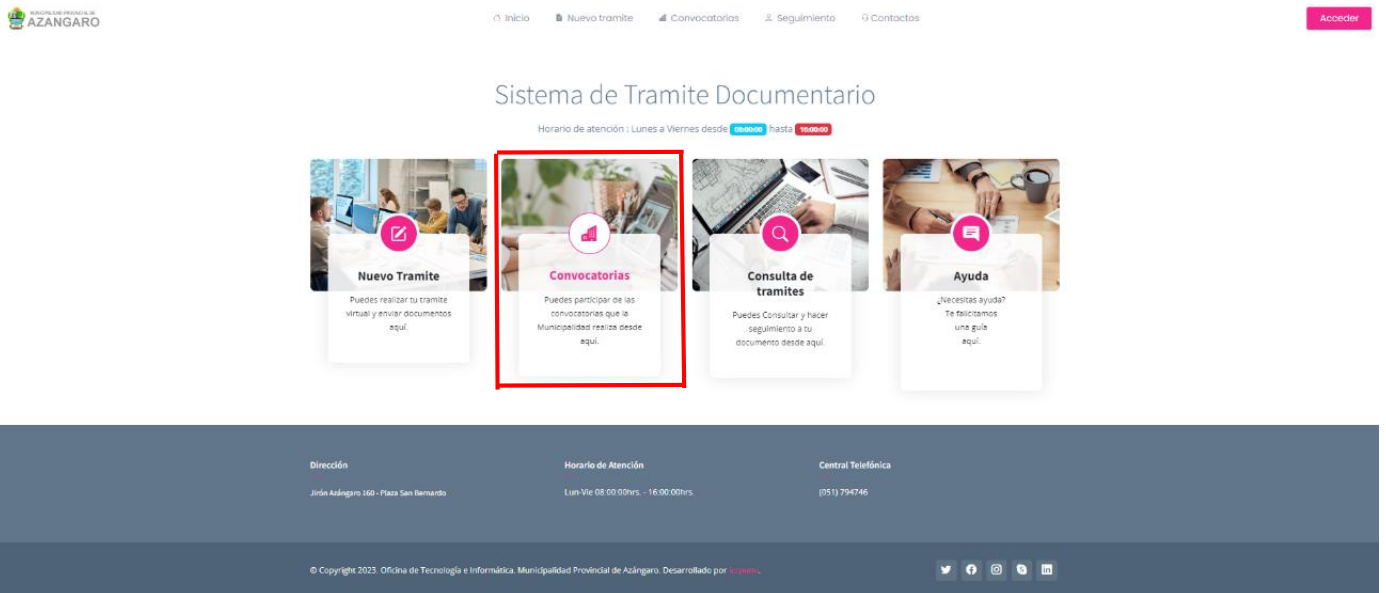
MUNICIPALIDAD PROVINCIAL DE
AZANGARO

Inicio  Nuevo tramite  Convocatorias  Seguimiento  Contactos

Acceder

Sistema de Tramite Documentario

Horario de atención : Lunes a Viernes desde 08:00:00 hasta 16:00:00

Nuevo Tramite

Puedes realizar tu tramite virtual y enviar documentos aquí.

Convocatorias

Puedes participar de las convocatorias que la Municipalidad realiza desde aquí.

Consulta de tramites

Puedes Consultar y hacer seguimiento a tu documento desde aquí.

Ayuda

¿Necesitas ayuda? Te falicitamos una guía aquí.

Dirección

Jirón Azángaro 160 - Plaza San Bernardo

Horario de Atención

Lun-Vie 08:00:00hrs. - 16:00:00hrs.

Central Telefónica

(051) 794746

© Copyright 2023. Oficina de Tecnología e Informática. Municipalidad Provincial de Azángaro. Desarrollado por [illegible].